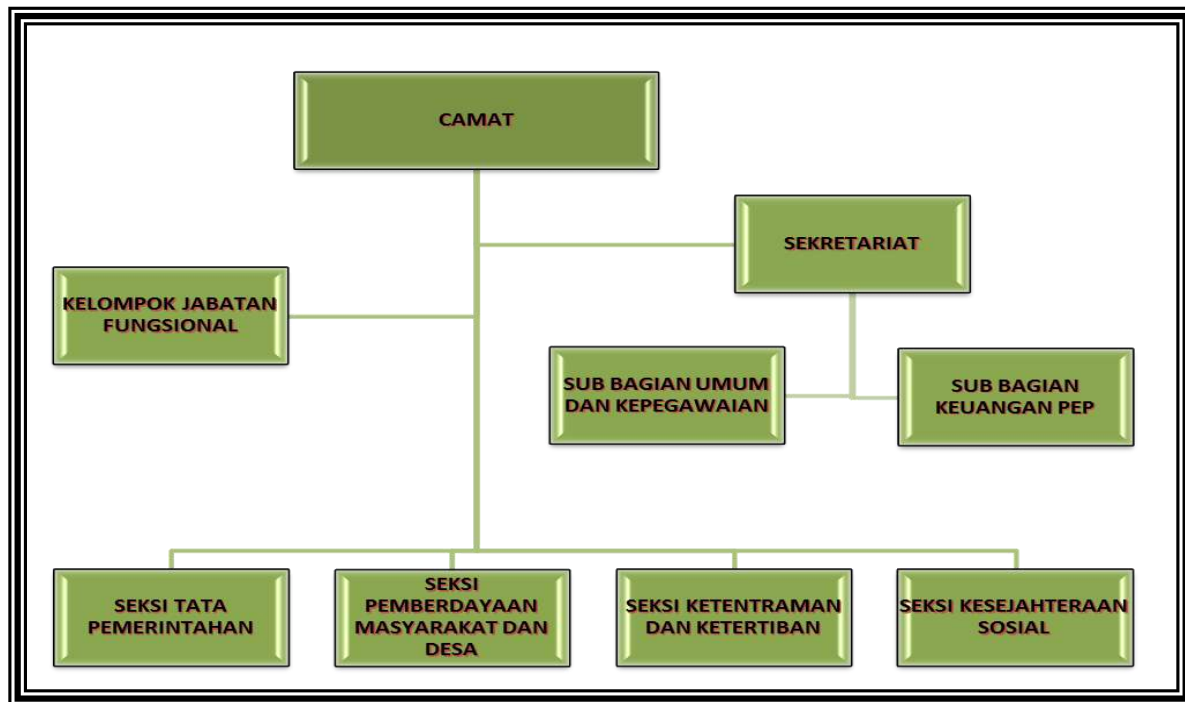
CAMAT

SEKRETARIAT

KELOMPOK JABATAN FUNGSIONAL

SUB BAGIAN UMUM DAN KEPEGAWAIAN

SUB BAGIAN KEUANGAN PEP

SEKSI TATA PEMERINTAHAN

SEKSI PEMBERDAYAAN MASYARAKAT DAN DESA

SEKSI KETENTRAMAN DAN KETERTIBAN

SEKSI KESEJAHTERAAN SOSIAL